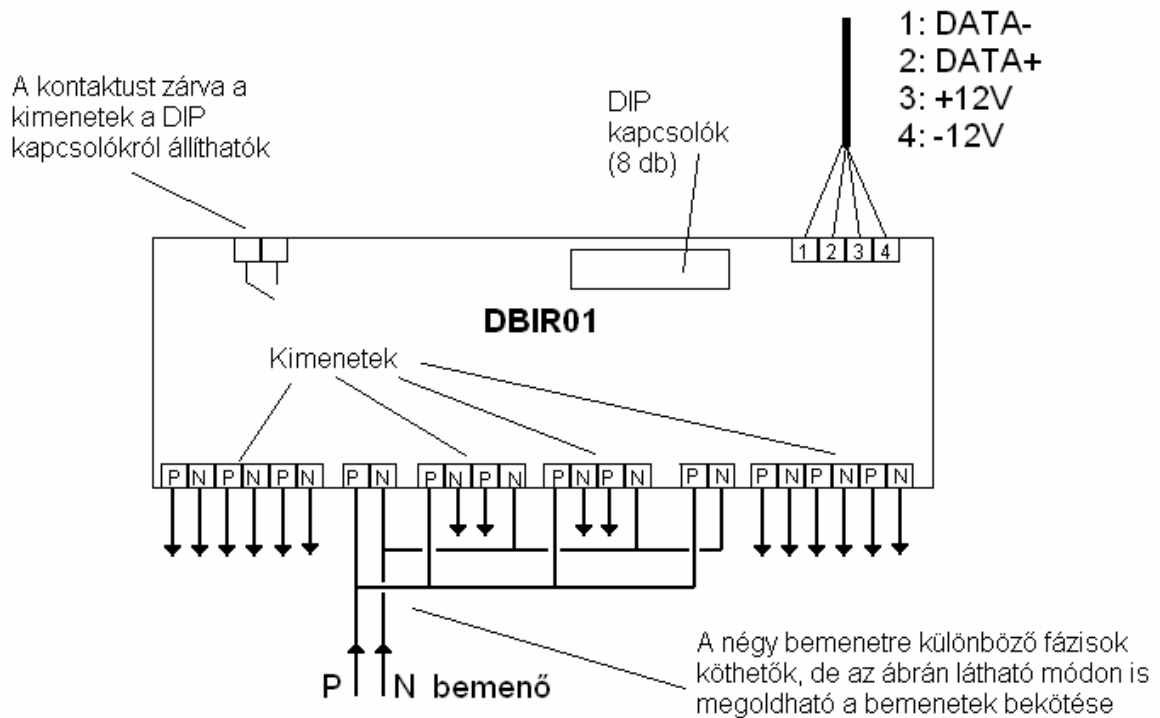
1: DATA-
2: DATA+
3: +12V
4: -12V

A kontaktust zárva a kimenetek a DIP kapcsolókról állíthatók

DIP kapcsolók (8 db)

1 2 3 4

DBIR01

Kimenetek

P N P N P N P N P N P N P N P N P N P N P N P N P N P N

P N bemenő

A négy bemenetre különböző fázisok köthetők, de az ábrán látható módon is megoldható a bemenetek bekötése